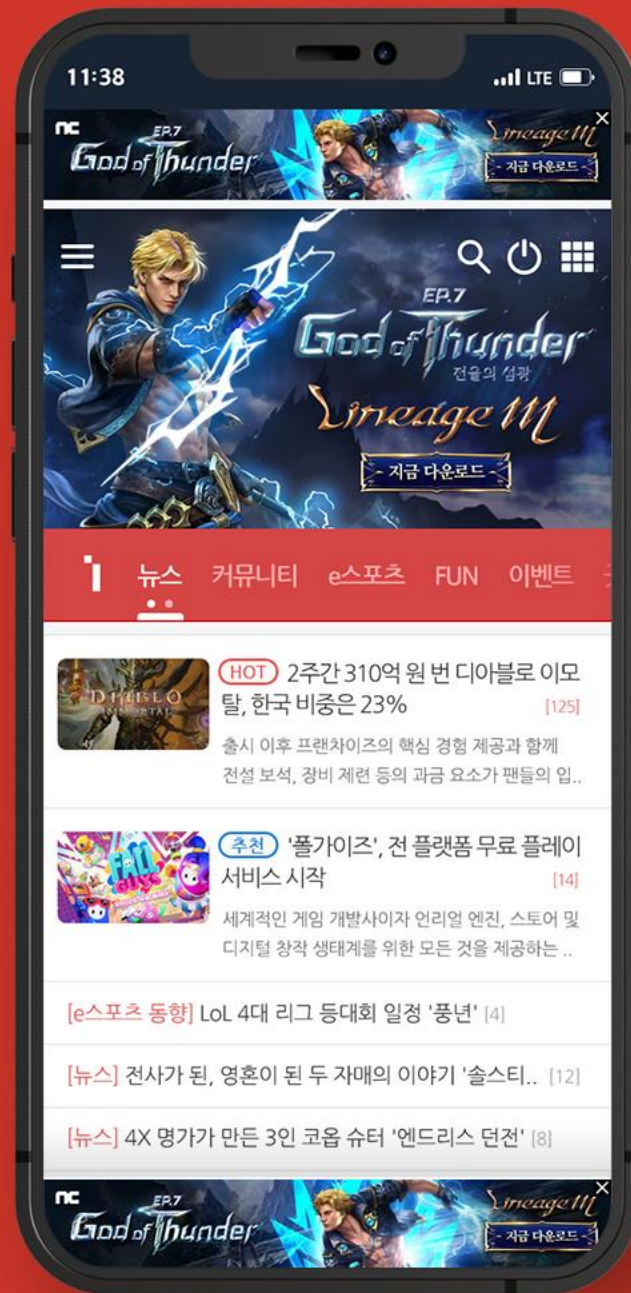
11:38

LTE

nc EP.7 God of Thunder Lineage M - 지금 다운로드 -

EP.7 God of Thunder 전율의 섬광 Lineage M - 지금 다운로드 -

뉴스 커뮤니티 e스포츠 FUN 이벤트

DIABLO IMMORTAL

HOT 2주간 310억 원 번 디아블로 이모탈, 한국 비중은 23% [125]

출시 이후 프랜차이즈의 핵심 경험 제공과 함께 전설 보석, 장비 제련 등의 과금 요소가 팬들의 입..

FALL GUYS

추천 '폴가이즈', 전 플랫폼 무료 플레이 서비스 시작 [14]

세계적인 게임 개발사이자 언리얼 엔진, 스토어 및 디지털 창작 생태계를 위한 모든 것을 제공하는 ..

[e스포츠 동향] LoL 4대 리그 등대회 일정 '풍년' [4]

[뉴스] 전사가 된, 영혼이 된 두 자매의 이야기 '솔스티.. [12]

[뉴스] 4X 명가가 만든 3인 코옵 슈터 '엔드리스 던전' [8]

nc EP.7 God of Thunder Lineage M - 지금 다운로드 -